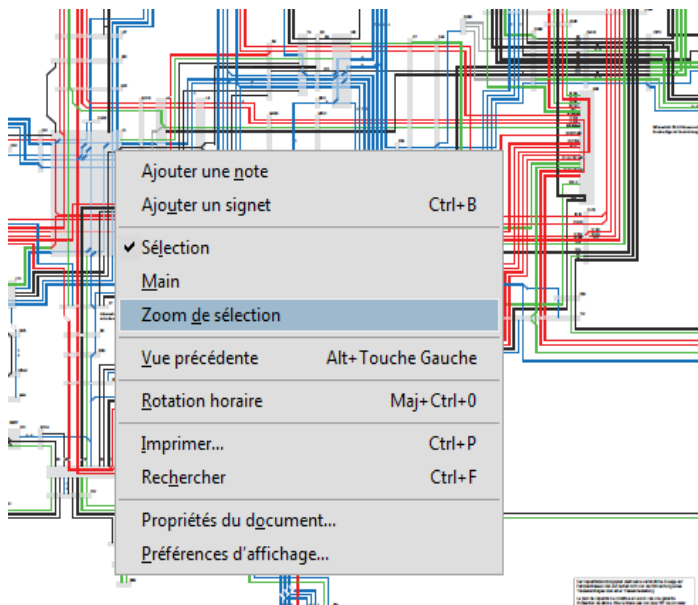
Ajouter une note
Ajouter un signet	Ctrl+B
✔ Sélection
Main
Zoom de sélection
Vue précédente	Alt+Touche Gauche
Rotation horaire	Maj+Ctrl+0
Imprimer...	Ctrl+P
Rechercher	Ctrl+F
Propriétés du document...
Préférences d'affichage...